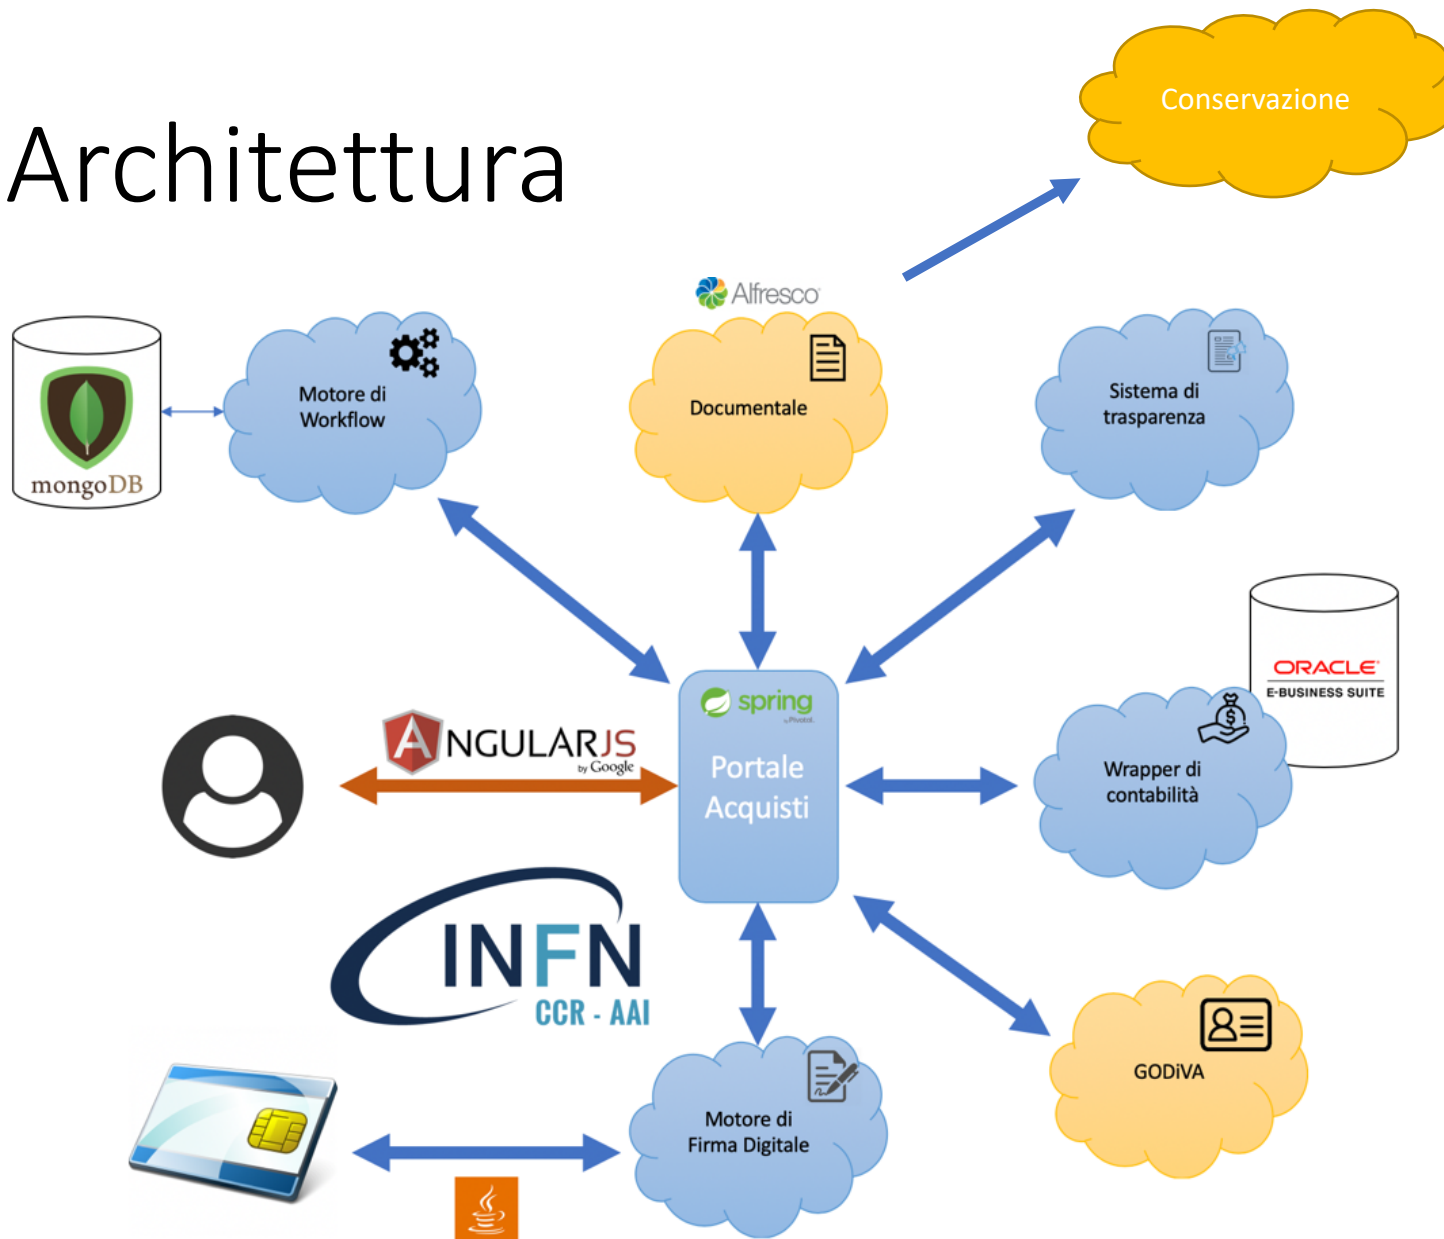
Architettura

Conservazione

Alfresco

Documentale

mongoDB

Motore di Workflow

Sistema di trasparenza

ORACLE
E-BUSINESS SUITE

spring
by Pivotal

Portale Acquisti

ANGULARJS
by Google

Wrapper di contabilità

INFN
CCR - AAI

GODiVA

Motore di Firma Digitale